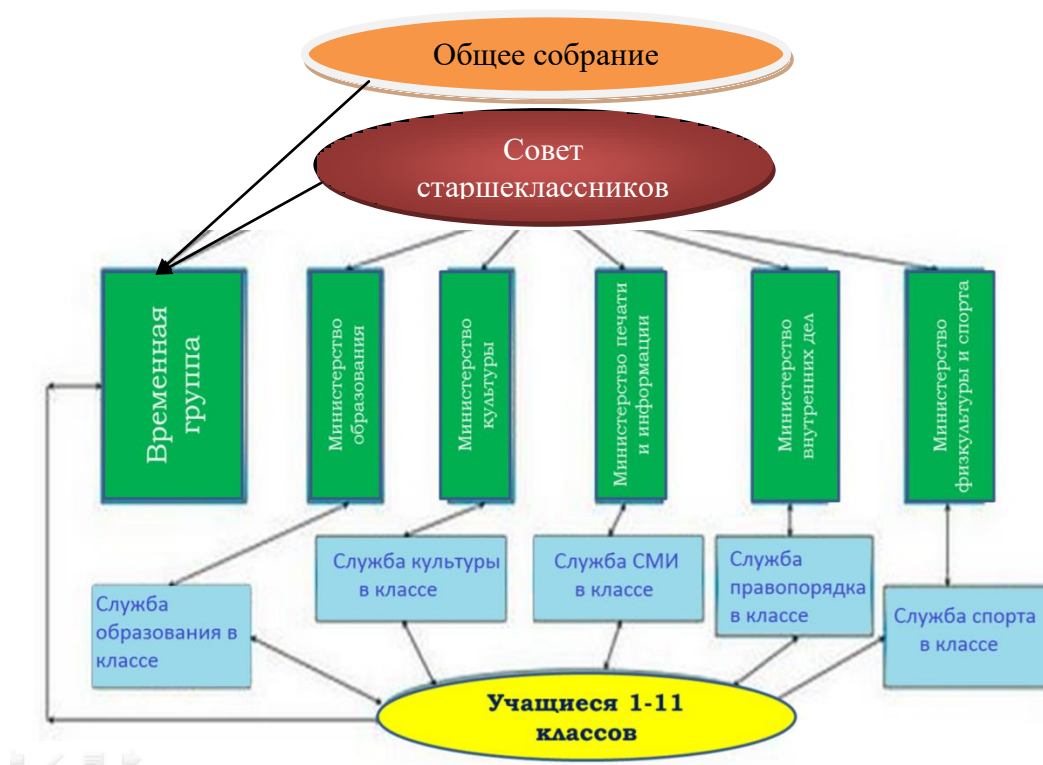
Общее собрание

Совет старшеклассников

Временная группа

Министерство образования

Министерство культуры

Министерство печати и информации

Министерство внутренних дел

Министерство физкультуры и спорта

Служба культуры в классе

Служба СМИ в классе

Служба правопорядка в классе

Служба образования в классе

Служба спорта в классе

Учащиеся 1-11 классов